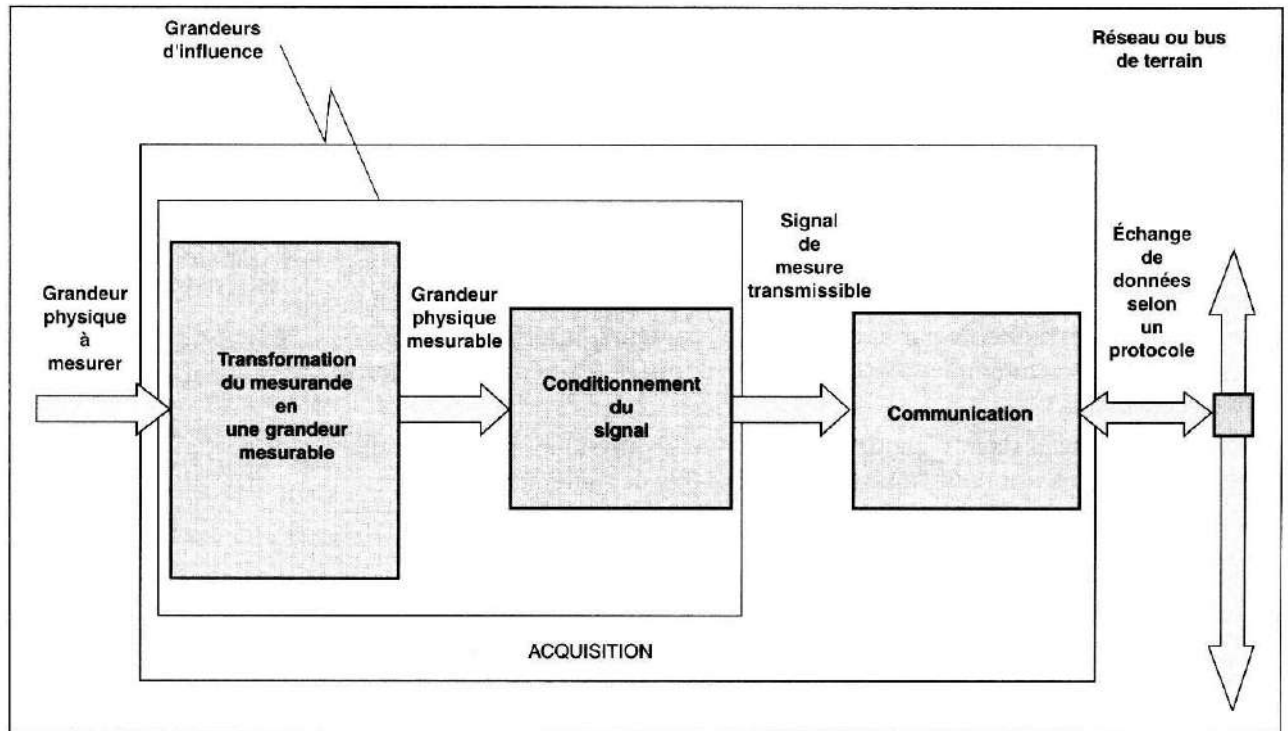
Grandeurs d'influence

Réseau ou bus de terrain

Grandeur physique à mesurer

Transformation du mesurande en une grandeur mesurable

Grandeur physique mesurable

Conditionnement du signal

Signal de mesure transmissible

Communication

Échange de données selon un protocole

ACQUISITION